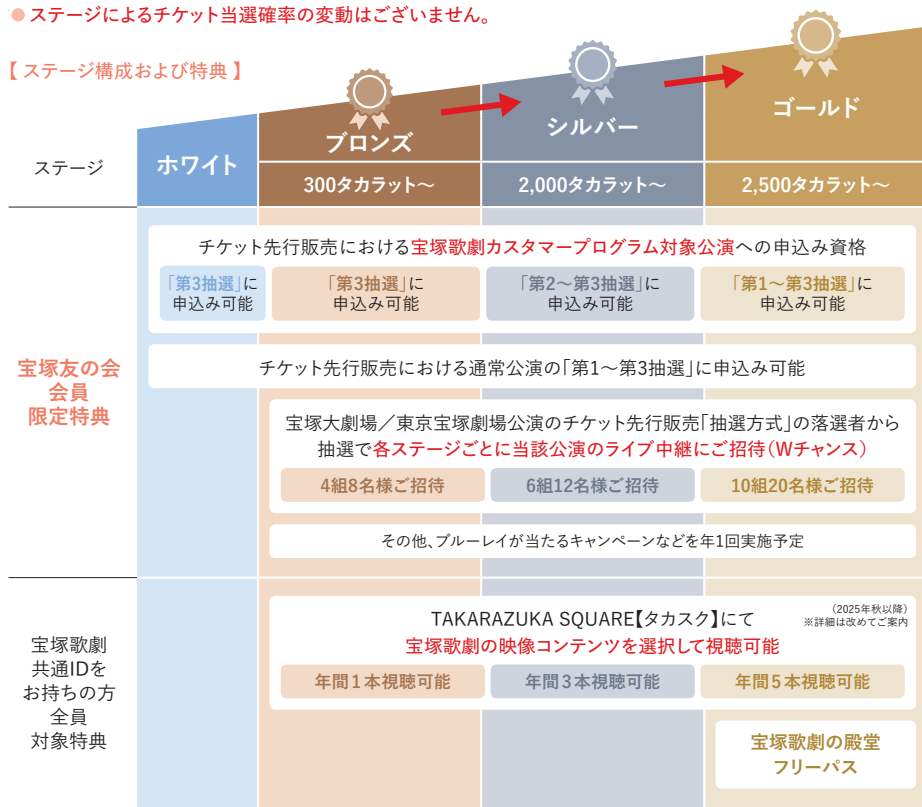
● ステージによるチケット当選確率の変動はございません。

【 ステージ構成および特典 】

ステージ

ホワイト

ブロンズ
300タカラット〜

シルバー
2,000タカラット〜

ゴールド
2,500タカラット〜

宝塚友の会
会員
限定特典

チケット先行販売における宝塚歌劇カスタマープログラム対象公演への申込み資格

「第3抽選」に申込み可能

「第3抽選」に申込み可能

「第2〜第3抽選」に申込み可能

「第1〜第3抽選」に申込み可能

チケット先行販売における通常公演の「第1〜第3抽選」に申込み可能

宝塚大劇場／東京宝塚劇場公演のチケット先行販売「抽選方式」の落選者から抽選で各ステージごとに当該公演のライブ中継にご招待（Wチャンス）

4組8名様ご招待

6組12名様ご招待

10組20名様ご招待

その他、ブルーレイが当たるキャンペーンなどを年1回実施予定

宝塚歌劇
共通IDを
お持ちの方
全員
対象特典

TAKARAZUKA SQUARE【タカスク】にて
宝塚歌劇の映像コンテンツを選択して視聴可能

（2025年秋以降）
※詳細は改めてご案内

年間１本視聴可能

年間３本視聴可能

年間５本視聴可能

宝塚歌劇の殿堂
フリーパス